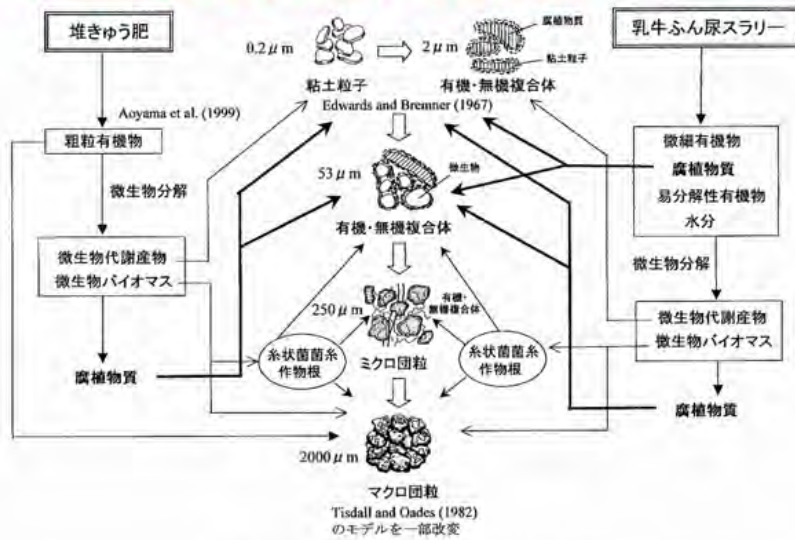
堆きゅう肥

乳牛ふん尿スラリー

0.2 $\mu$ m

2 $\mu$ m

腐植物質

粘土粒子

粘土粒子

有機・無機複合体

Edwards and Bremner (1967)

Aoyama et al. (1999)

粗粒有機物

微細有機物

腐植物質

易分解性有機物

水分

微生物分解

53 $\mu$ m

微生物

有機・無機複合体

微生物代謝産物

微生物バイオマス

微生物分解

250 $\mu$ m

有機・無機複合体

微生物代謝産物

微生物バイオマス

糸状菌菌糸

作物根

ミクロ団粒

糸状菌菌糸

作物根

腐植物質

腐植物質

2000 $\mu$ m

マクロ団粒

Tisdall and Oades (1982)

のモデルを一部改変